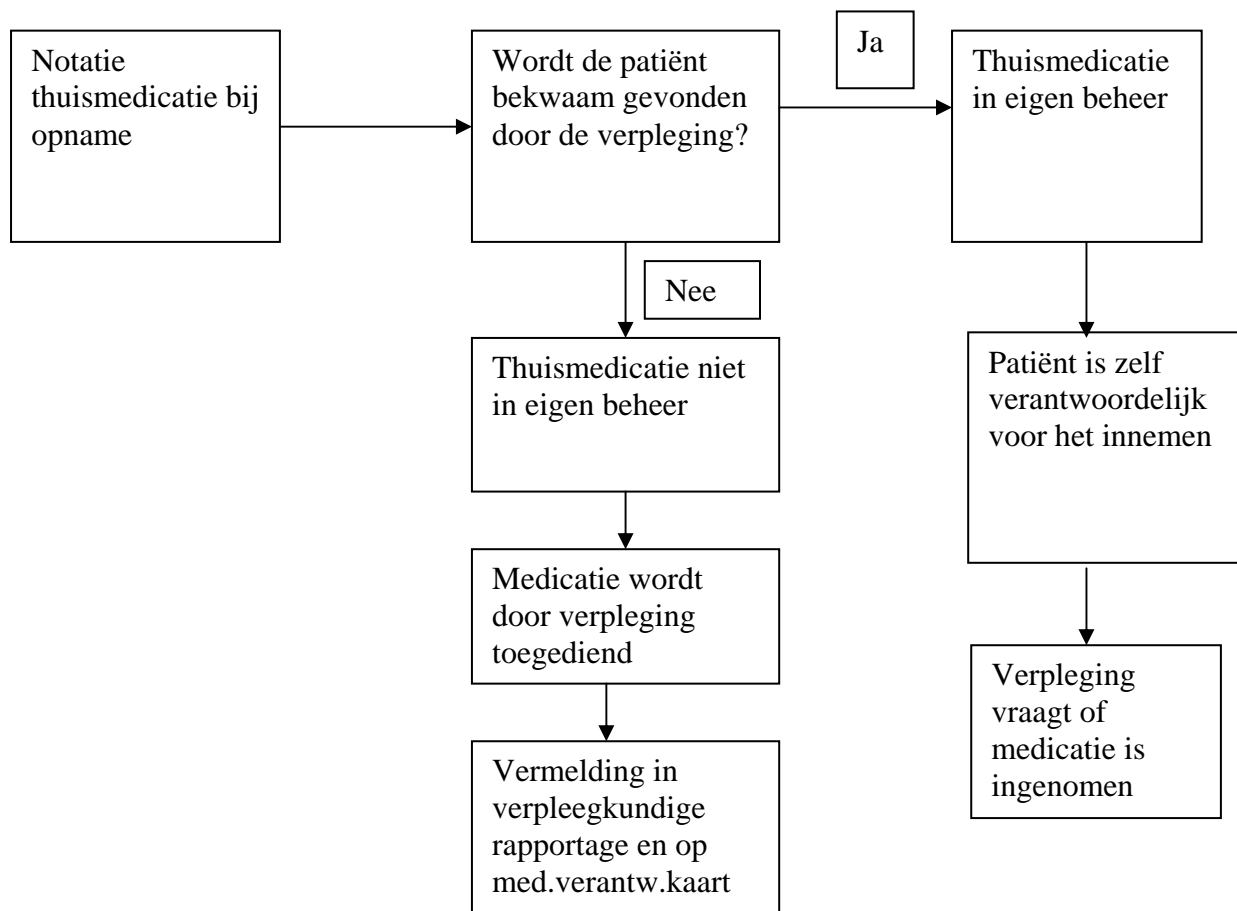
Notatie thuismedicatie bij opname

Wordt de patiënt bekwaam gevonden door de verpleging?

Ja

Thuismedicatie in eigen beheer

Nee

Thuismedicatie niet in eigen beheer

Patiënt is zelf verantwoordelijk voor het innemen

Medicatie wordt door verpleging toegediend

Verpleging vraagt of medicatie is ingenomen

Vermelding in verpleegkundige rapportage en op med.verantw.kaart